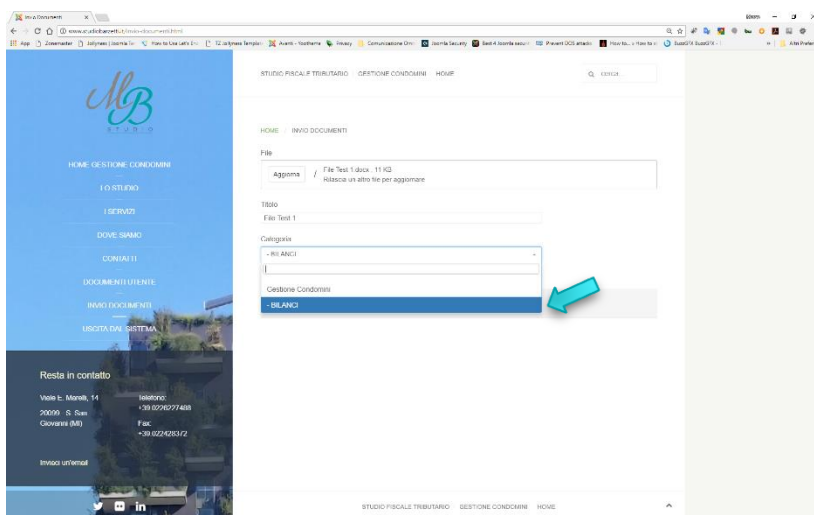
Invio Documenti ×

www.studiobarzetti.it/invio-documenti.html

App Zonemaster Jollyness | Joomla Te How to Use Let's Enc T3 Jollyness Templat Avanti - Youtheme Privacy Comunicazione Dm Joomla Security Best 4 Joomla security Prevent DOS attacks How to... How to Suspicious SuperGFX Altri Preferiti

STUDIO FISCALE TRIBUTARIO GESTIONE CONDOMINI HOME

Cerca...

MB
STUDIO

HOME GESTIONE CONDOMINI

IO STUDIO

I SERVIZI

DOVE SIAMO

CONTATTI

DOCUMENTI UTENTE

INVIO DOCUMENTI

USCITA DAL SISTEMA

HOME / INVIO DOCUMENTI

File

Aggiorna / File Test 1.docx 11 KB
Rilascia un altro file per aggiornare

Titolo

File Test 1

Categoria

- BILANCI

Gestione Condomini

- BILANCI

Resta in contatto

Viale E. Marelli, 14
20099 S. San Giovanni (MI)

Telefono:
+39.0226227488

Fax:
+39.0224283/2

Invia un'email

STUDIO FISCALE TRIBUTARIO GESTIONE CONDOMINI HOME